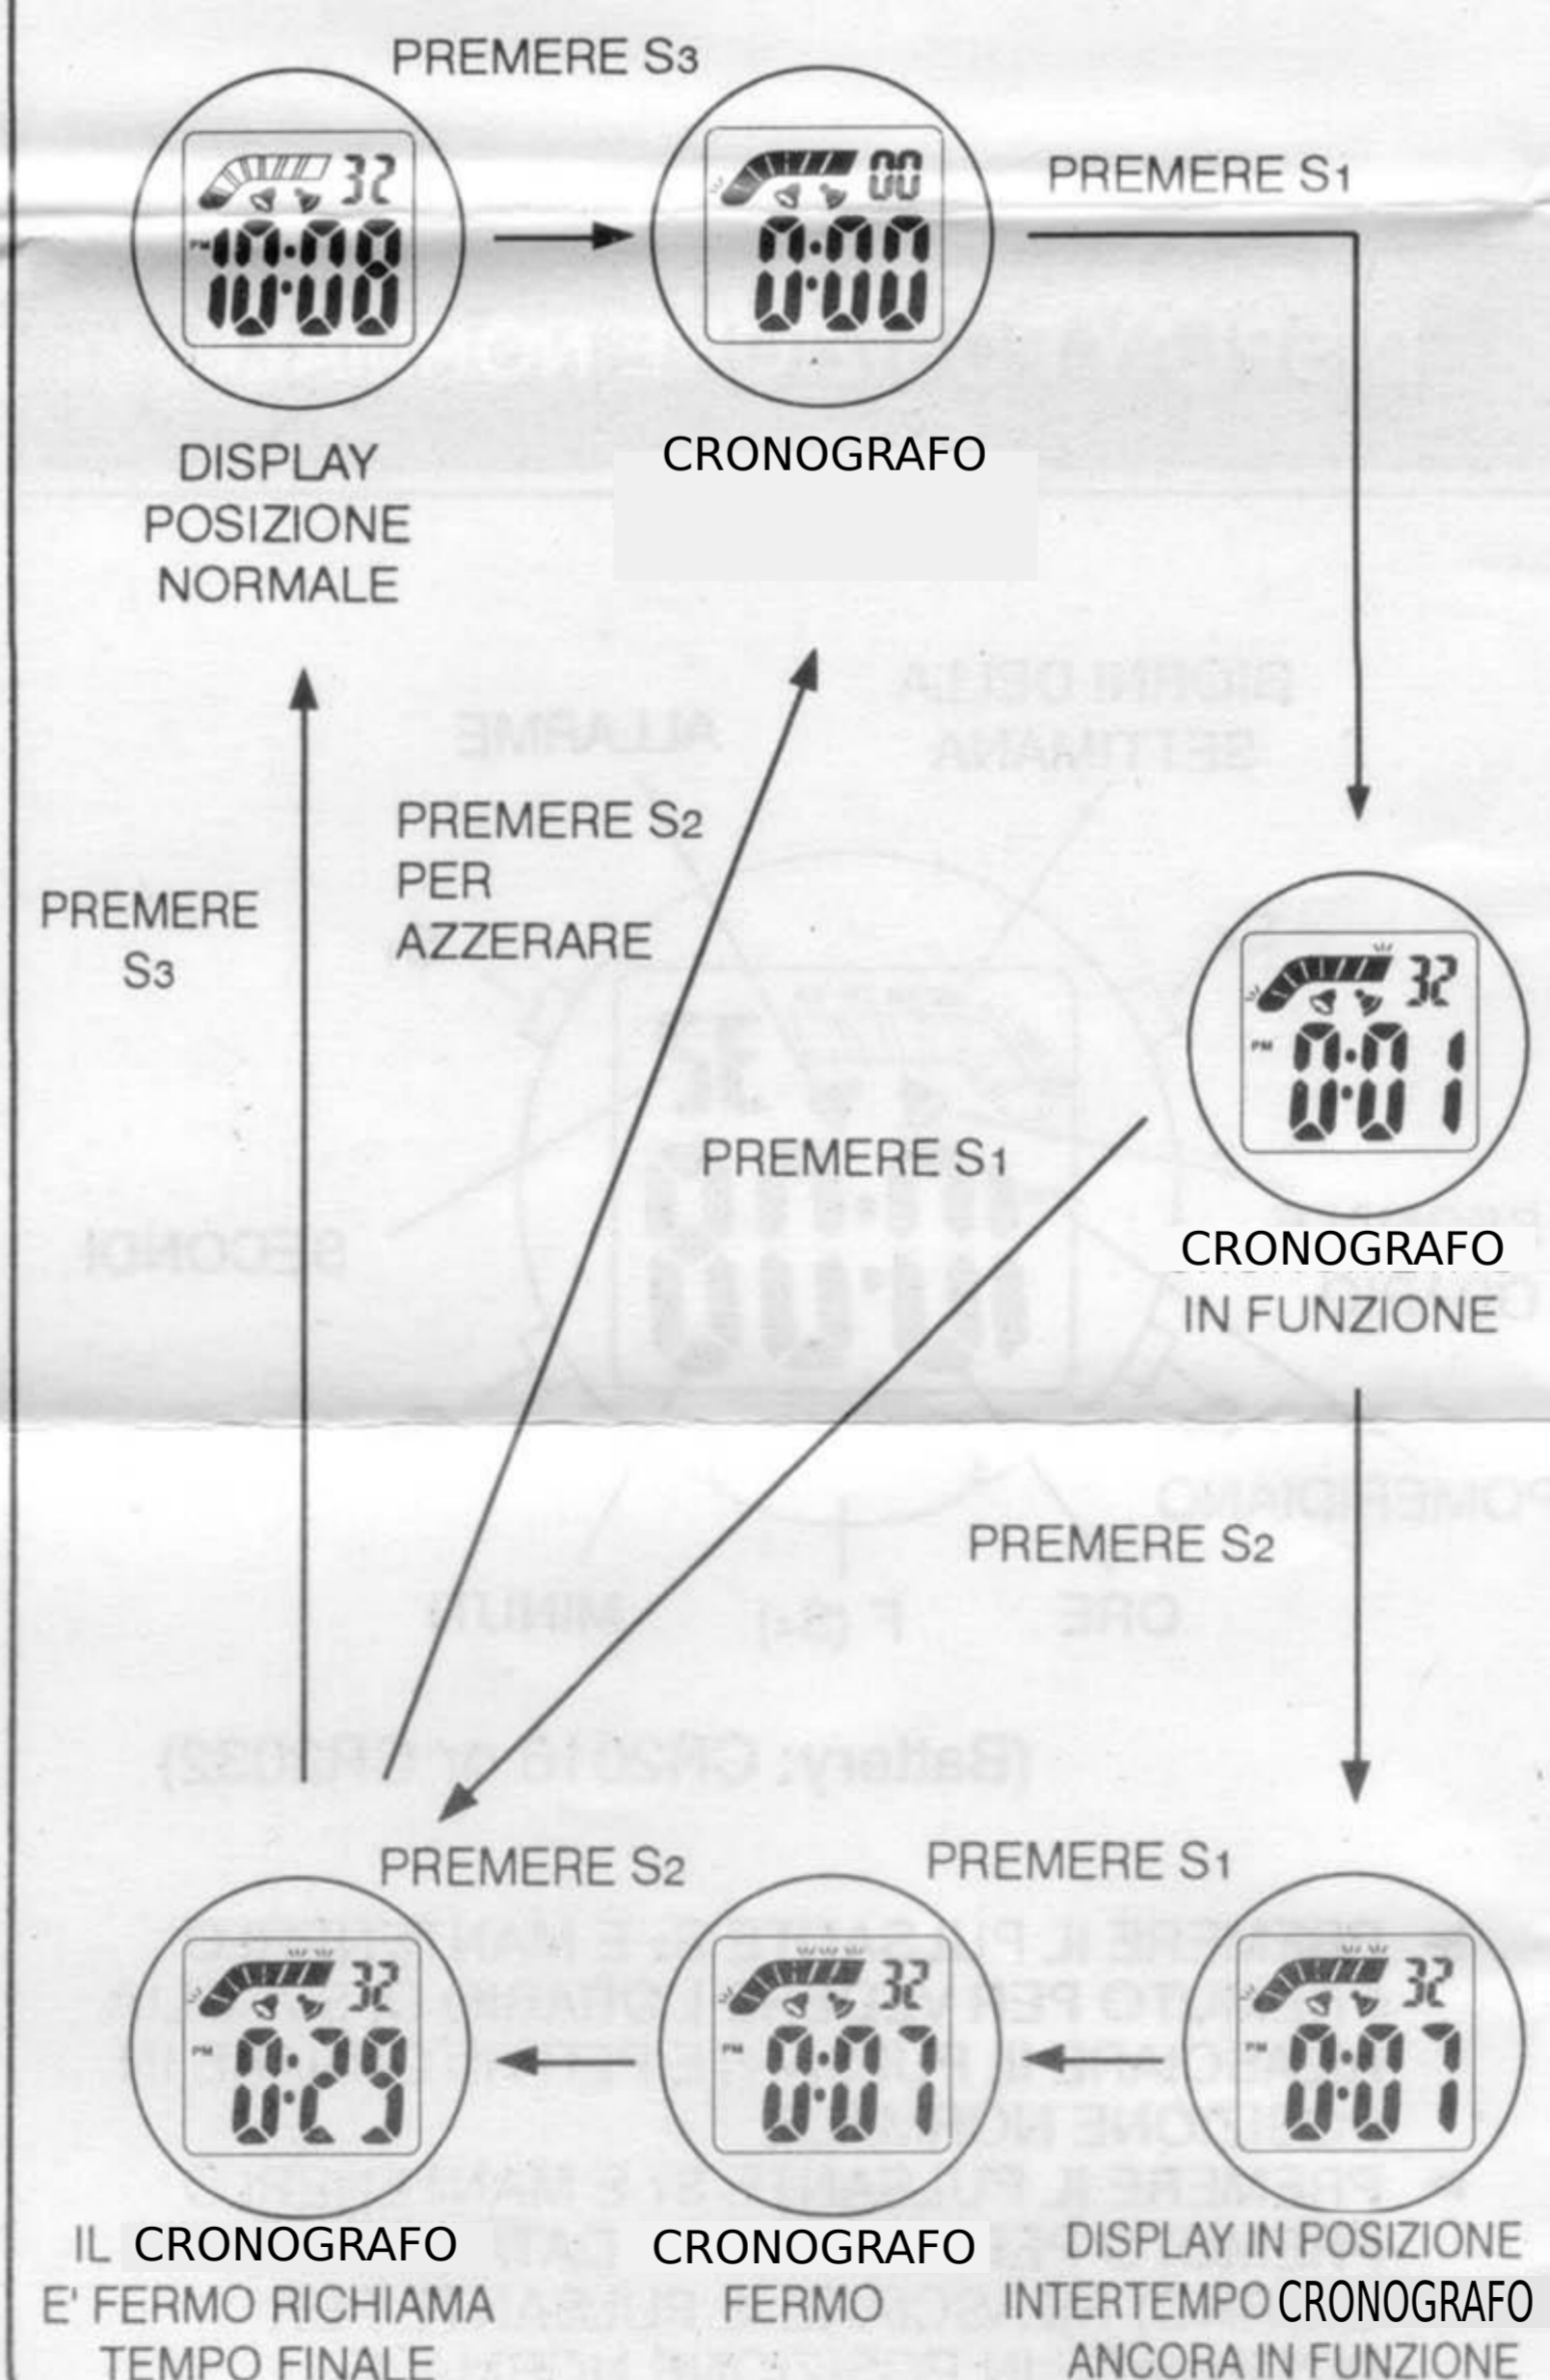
PREMERE S3

32
PM 10:08

DISPLAY POSIZIONE NORMALE

00
0:00

CRONOGRAFO

PREMERE S1

PREMERE S3

PREMERE S2 PER AZZERARE

PREMERE S1

32
PM 0:01

CRONOGRAFO IN FUNZIONE

PREMERE S2

PREMERE S2

PREMERE S1

32
PM 0:29

IL CRONOGRAFO E' FERMO RICHIAMA TEMPO FINALE

32
PM 0:07

CRONOGRAFO FERMO

32
PM 0:07

DISPLAY IN POSIZIONE INTERTEMPO CRONOGRAFO ANCORA IN FUNZIONE